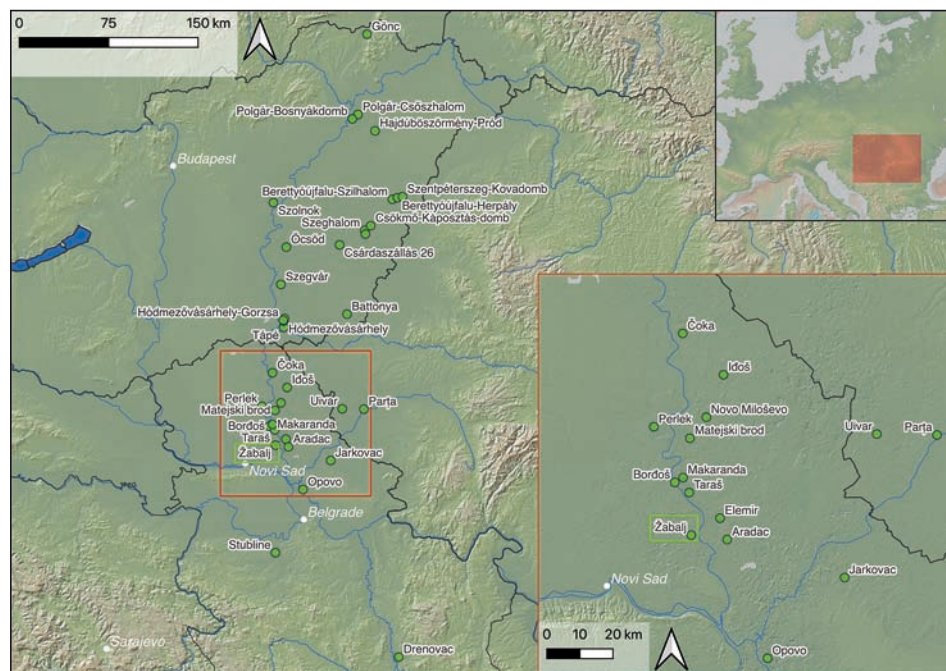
0 75 150 km

Gönc
Polgár-Bosnyákdomb
Polgár-Csőszhalom
Hajdúböszörmény-Pród
Budapest
Berettyóújfalu-Szilhalom
Szentpéterszeg-Kovadomb
Berettyóújfalu-Herpály
Szolnok
Szeghalom
Csökmő-Káposztás-domb
Öcsöd
Csárdaszállás 26
Szegvár
Battonya
Hódmezővásárhely-Gorzsa
Tápé
Hódmezővásárhely
Čoka
Idoš
Perlek
Matejski brod
Uivar
Parța
Bordoš
Makaranda
Taraš
Aradac
Žabalj
Novi Sad
Jarkovac
Opovo
Belgrade
Stubline
Sarajevo
Drenovac

Čoka
Idoš
Perlek
Novo Miloševo
Matejski brod
Uivar
Parța
Bordoš
Makaranda
Taraš
Elemir
Žabalj
Aradac
Novi Sad
Jarkovac
0 10 20 km
Opovo